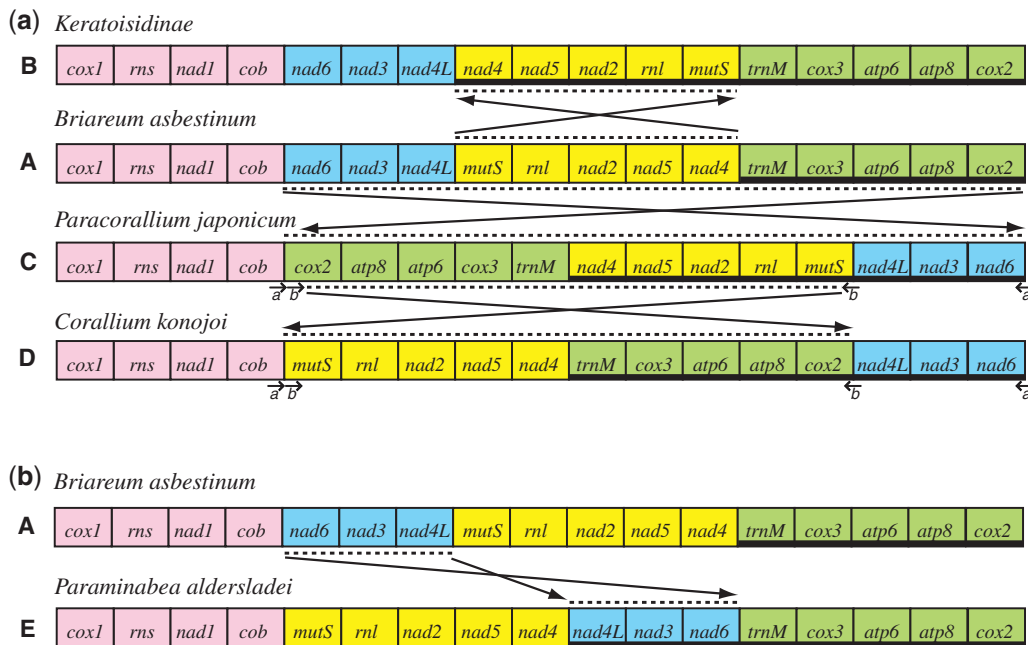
(a) Keratoisidinae

B
| cox1 | rns | nad1 | cob | nad6 | nad3 | nad4L | nad4 | nad5 | nad2 | rnl | mutS | trnM | cox3 | atp6 | atp8 | cox2 |
|---|---|---|---|---|---|---|---|---|---|---|---|---|---|---|---|---|

Briareum asbestinum

A
| cox1 | rns | nad1 | cob | nad6 | nad3 | nad4L | mutS | rnl | nad2 | nad5 | nad4 | trnM | cox3 | atp6 | atp8 | cox2 |
|---|---|---|---|---|---|---|---|---|---|---|---|---|---|---|---|---|

Paracorallium japonicum

C
| cox1 | rns | nad1 | cob | cox2 | atp8 | atp6 | cox3 | trnM | nad4 | nad5 | nad2 | rnl | mutS | nad4L | nad3 | nad6 |
|---|---|---|---|---|---|---|---|---|---|---|---|---|---|---|---|---|

a b b a

Corallium konojoi

D
| cox1 | rns | nad1 | cob | mutS | rnl | nad2 | nad5 | nad4 | trnM | cox3 | atp6 | atp8 | cox2 | nad4L | nad3 | nad6 |
|---|---|---|---|---|---|---|---|---|---|---|---|---|---|---|---|---|

a b b a

(b) Briareum asbestinum

A
| cox1 | rns | nad1 | cob | nad6 | nad3 | nad4L | mutS | rnl | nad2 | nad5 | nad4 | trnM | cox3 | atp6 | atp8 | cox2 |
|---|---|---|---|---|---|---|---|---|---|---|---|---|---|---|---|---|

Paraminabea aldersladei

E
| cox1 | rns | nad1 | cob | mutS | rnl | nad2 | nad5 | nad4 | nad4L | nad3 | nad6 | trnM | cox3 | atp6 | atp8 | cox2 |
|---|---|---|---|---|---|---|---|---|---|---|---|---|---|---|---|---|